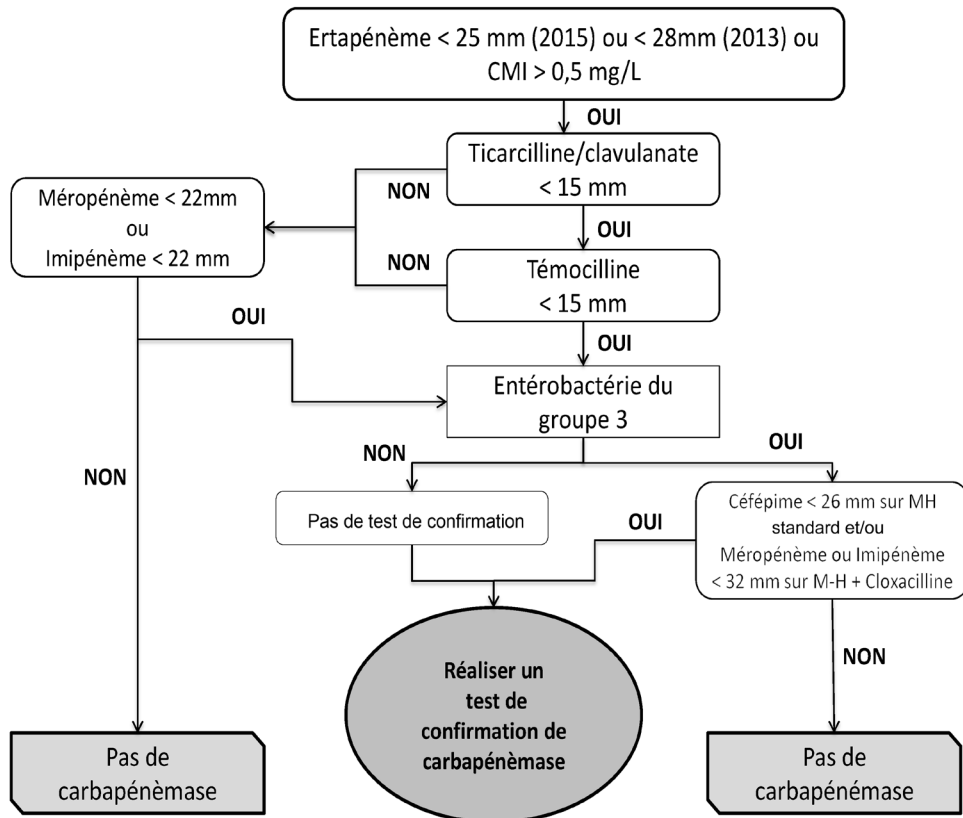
Ertapénème < 25 mm (2015) ou < 28mm (2013) ou CMI > 0,5 mg/L

OUI

Ticarcilline/clavulanate < 15 mm

NON

Méropénème < 22mm ou Imipénème < 22 mm

OUI

NON

Témocilline < 15 mm

OUI

OUI

Entérobactérie du groupe 3

NON

OUI

NON

Pas de test de confirmation

OUI

Céfépime < 26 mm sur MH standard et/ou Méropénème ou Imipénème < 32 mm sur M-H + Cloxacilline

NON

Réaliser un test de confirmation de carbapénèmase

Pas de carbapénèmase

Pas de carbapénèmase